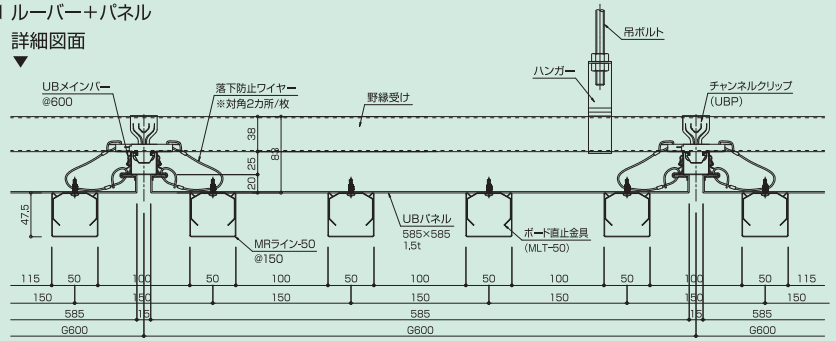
| ルーバー+パネル
詳細図面
▼

UBメインバー
@600

落下防止ワイヤー
※対角2カ所/枚

野縁受け

ハンガー

吊ボルト

チャンネルクリップ
(UBP)

38
25
20
83

47.5

MRライン-50
@150

UBパネル
585×585
1.5t

ボード直止金具
(MLT-50)

115 50 100 50 100 50 100 50 100 50 100 50 115
150 150 150 150 150 150
585 15 585 15 585
G600 G600 G600